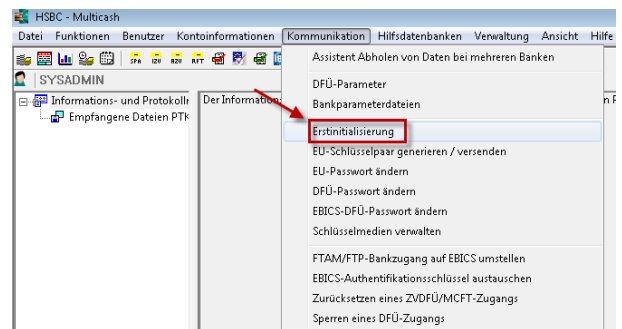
HSBC - Multicash

Datei Funktionen Benutzer Kontoinformationen Kommunikation Hilfsdatenbanken Verwaltung Ansicht Hilfe

SYSADMIN

Informations- und Protokollr

Empfangene Dateien PTK

Der Information

n P

Assistent Abholen von Daten bei mehreren Banken

DFÜ-Parameter

Bankparameterdateien

Erstinitialisierung

EU-Schlüsselpaar generieren / versenden

EU-Passwort ändern

DFÜ-Passwort ändern

EBICS-DFÜ-Passwort ändern

Schlüsselmedien verwalten

FTAM/FTP-Bankzugang auf EBICS umstellen

EBICS-Authentifikationsschlüssel austauschen

Zurücksetzen eines ZVDFÜ/MCFT-Zugangs

Sperren eines DFÜ-Zugangs